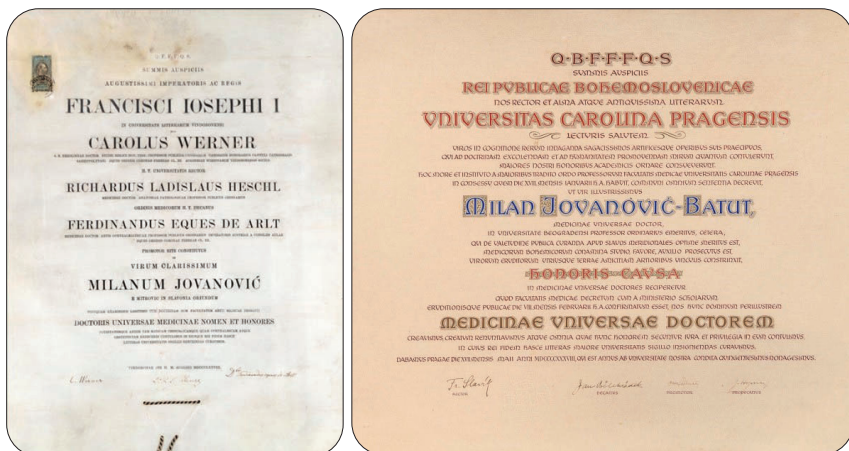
Q·B·F·F·F·Q·S
SVMMIS AVSPICIIS
AVGVSTISSIMI IMPERATORIS AC REGIS
FRANCISCI IOSEPHI I
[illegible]
CAROLUS WERNER
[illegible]
H. T. UNIVERSITATIS RECTOR
RICHARDUS LADISLAUS HESCHL
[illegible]
ORDINIS MEDICORUM H. T. DECANUS
FERDINANDUS EQUES DE ARLT
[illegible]
PROMOTOR RITE CONSTITUTUS
IN
VIRUM CLARISSIMUM
MILANUM JOVANOVIĆ
E MITROVIC IN SLAVONIA ORIUNDUM
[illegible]
DOCTORIS UNIVERSAE MEDICINAE NOMEN ET HONORES
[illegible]
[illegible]

Q·B·F·F·F·Q·S
SVMMIS AVSPICIIS
REI PVBLICAE BOHEMOSLOVENICAE
NOS RECTOR ET ALMA ATQVE ANTIQVISSIMA LITTERARVM
VNIVERSITAS CAROLINA PRAGENSIS
LECTVRIS SALVTEM
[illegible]
VT VIR ILLVSTRISSIMVS
MILAN JOVANOVIĆ-BATUT,
MEDICINAE VNIVERSAE DOCTOR,
IN VNIVERSITATE BELGRADENSI PROFESSOR ORDINARIVS EMERITVS, CETERA,
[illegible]
HONORIS CAVSA
IN MEDICINAE VNIVERSAE DOCTORES RECIPERETVR
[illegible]
MEDICINAE VNIVERSAE DOCTOREM
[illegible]
DABAMVS PRAGAE DIE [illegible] MAII ANNI MCMXXXVIII, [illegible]
RECTOR DECANVS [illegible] PROMOTOR